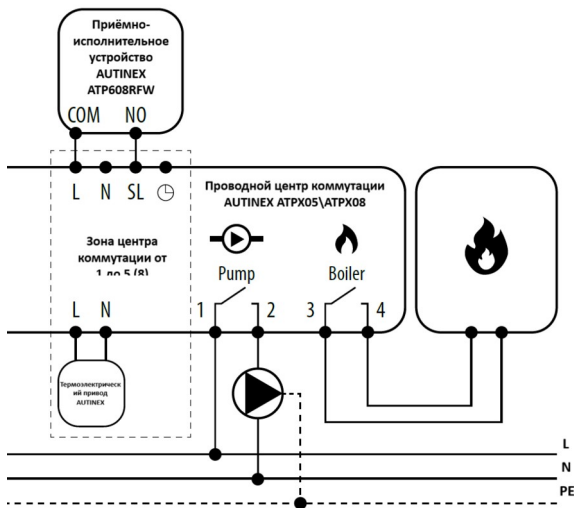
Приёмно-исполнительное устройство AUTINEX ATP608RFW

COM NO

L N SL ◷

Проводной центр коммутации AUTINEX ATPX05\ATPX08

Зона центра коммутации от 1 до 5 (8)

Pump

Boiler

L N

1 2 3 4

Термоэлектрический привод AUTINEX

L

N

PE